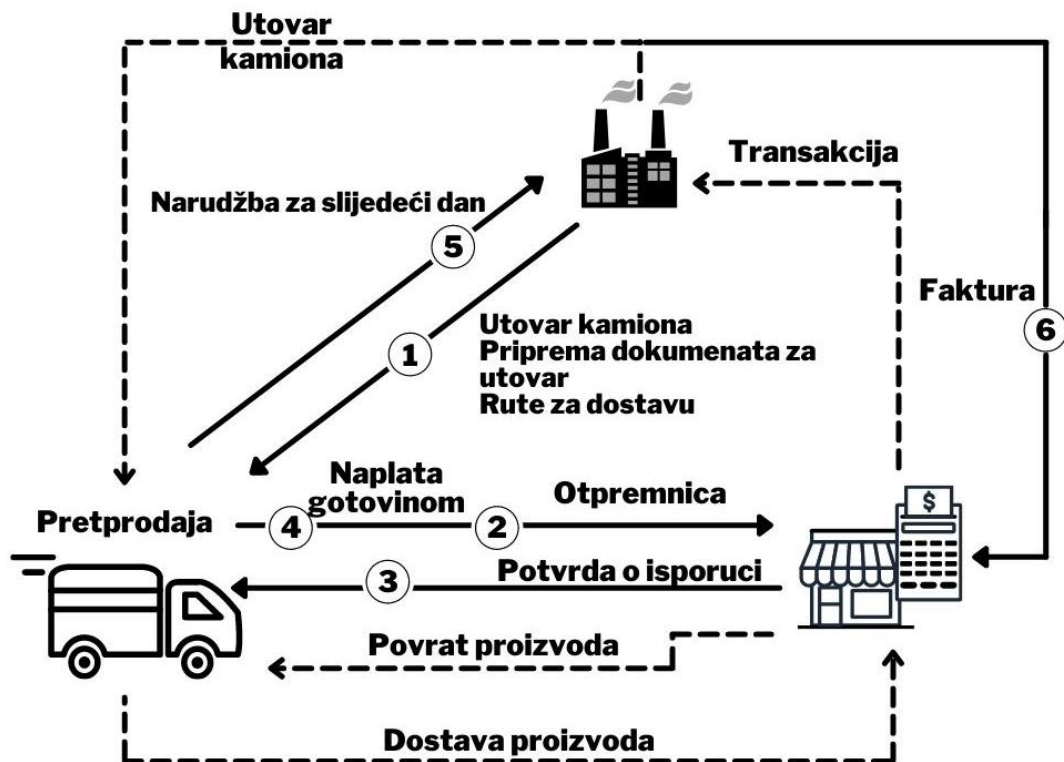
Utovar kamiona

Transakcija

Narudžba za slijedeći dan

5

Faktura

6

1

Utovar kamiona
Priprema dokumenata za utovar
Rute za dostavu

Naplata gotovinom

Otpremnica

Pretprodaja

4

2

$

3

Potvrda o isporuci

Povrat proizvoda

Dostava proizvoda